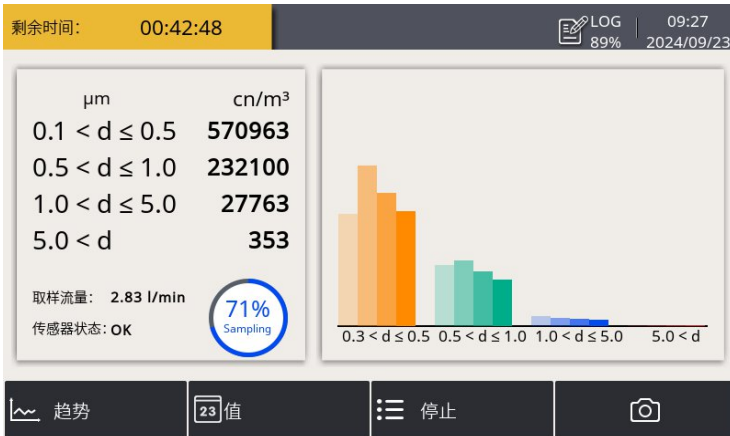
剩余时间: 00:42:48

LOG 89%

09:27 2024/09/23

| μm | cn/m³ |
|---|---|
| 0.1 < d ≤ 0.5 | 570963 |
| 0.5 < d ≤ 1.0 | 232100 |
| 1.0 < d ≤ 5.0 | 27763 |
| 5.0 < d | 353 |

取样流量: 2.83 l/min

传感器状态: OK

71% Sampling

0.3 < d ≤ 0.5  0.5 < d ≤ 1.0  1.0 < d ≤ 5.0  5.0 < d

趋势

23 值

停止